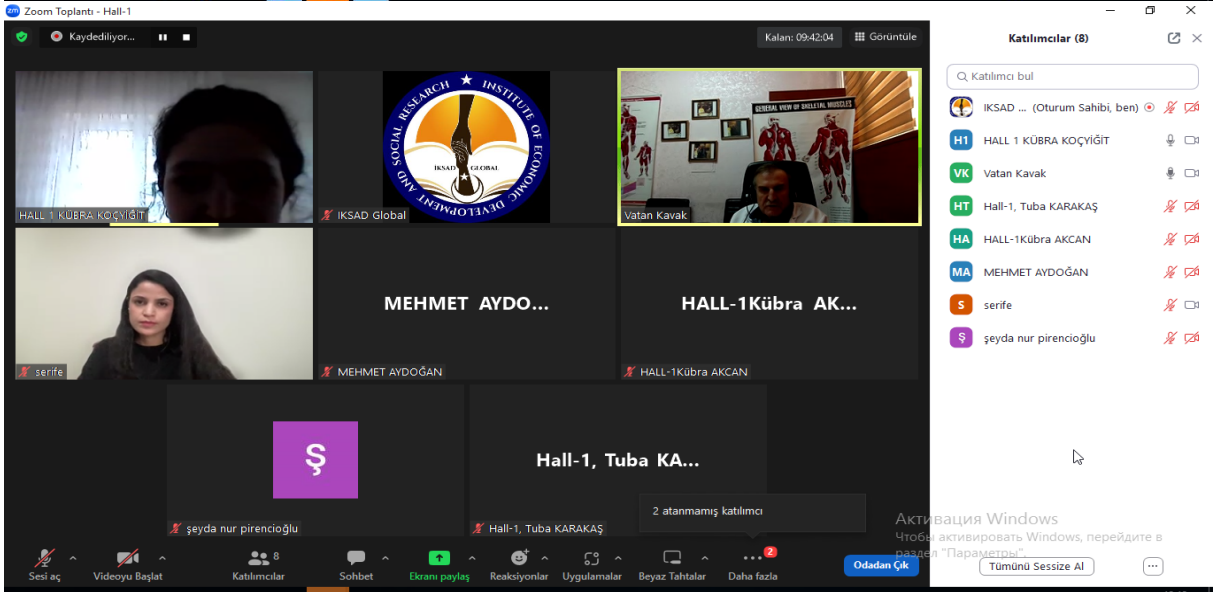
Zoom Toplantı - Hall-1

Kaydediliyor...

Kalan: 09:42:04

Görüntüle

HALL 1 KÜBRA KOÇYİĞİT

SOCIAL RESEARCH INSTITUTE OF ECONOMIC DEVELOPMENT AND
İKSAD GLOBAL

IKSAD Global

GENERAL VIEW OF SKELETAL MUSCLES

Vatan Kavak

serife

MEHMET AYDO...

MEHMET AYDOĞAN

HALL-1Kübra AK...

HALL-1Kübra AKCAN

Ş

şeyda nur pirencioğlu

Hall-1, Tuba KA...

Hall-1, Tuba KARAKAŞ

2 atanmamış katılımcı

Sesi aç

Videoyu Başlat

8
Katılımcılar

Sohbet

Ekranı paylaş

Reaksiyonlar

Uygulamalar

Beyaz Tahtalar

2
Daha fazla

Odadan Çık

Katılımcılar (8)

Katılımcı bul

IKSAD ... (Oturum Sahibi, ben)

H1 HALL 1 KÜBRA KOÇYİĞİT

VK Vatan Kavak

HT Hall-1, Tuba KARAKAŞ

HA HALL-1Kübra AKCAN

MA MEHMET AYDOĞAN

S serife

Ş şeyda nur pirencioğlu

Активация Windows
Чтобы активировать Windows, перейдите в раздел "Параметры".

Tümünü Sessize Al

...